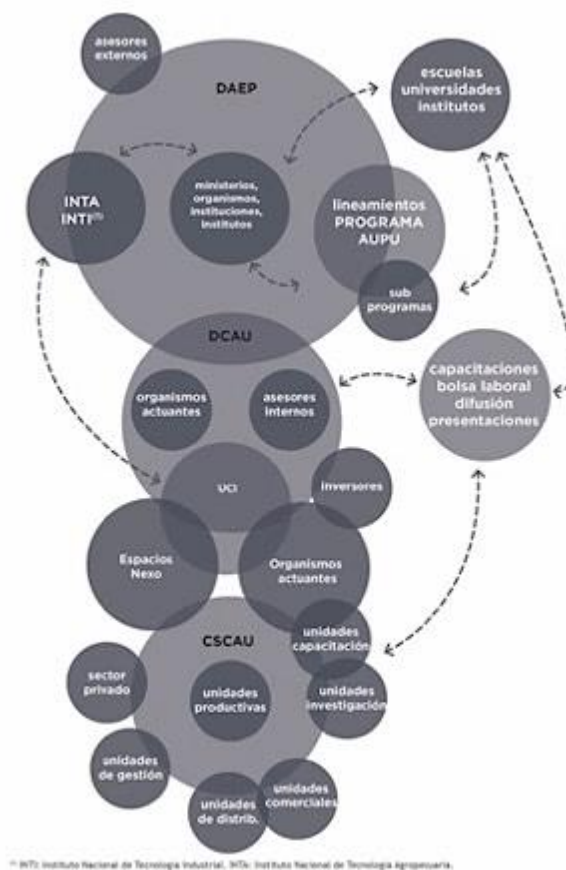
asesores externos

DAEP

escuelas universidades institutos

INTA INTI$^{(1)}$

ministerios, organismos, instituciones, institutos

lineamientos PROGRAMA AUPU

sub programas

DCAU

organismos actuantes

asesores internos

capacitaciones bolsa laboral difusión presentaciones

UCI

inversores

Espacios Nexo

Organismos actuantes

CSCAU

unidades capacitación

sector privado

unidades productivas

unidades investigación

unidades de gestión

unidades comerciales

unidades de distrib.

$^{(1)}$ INTI: Instituto Nacional de Tecnología Industrial. INTA: Instituto Nacional de Tecnología Agropecuaria.